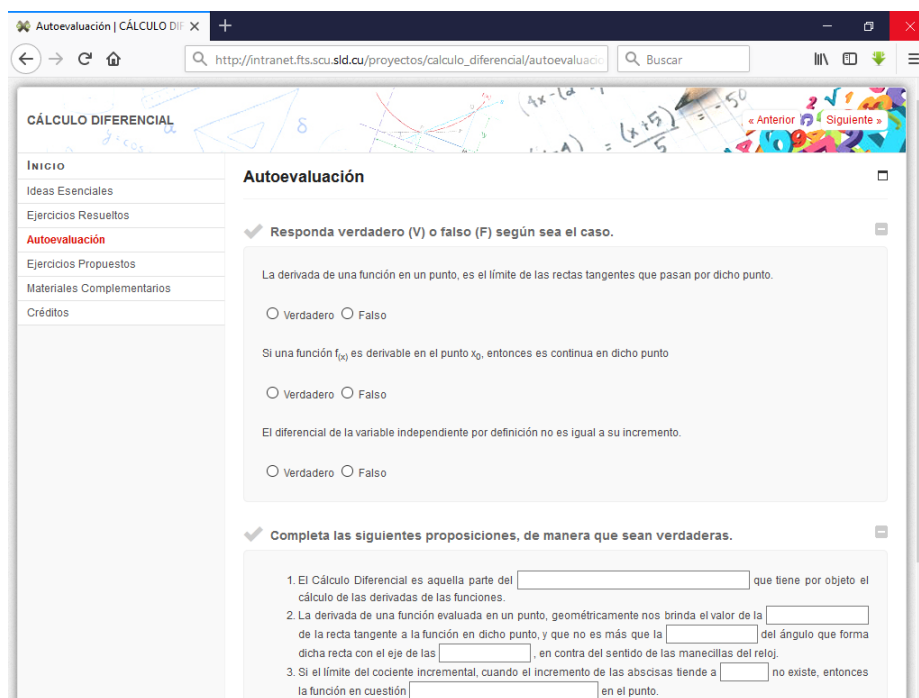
Autoevaluación | CÁLCULO DIF ×  +

http://intranet.fts.scu.sld.cu/proyectos/calculo_diferencial/autoevaluacio

Buscar

CÁLCULO DIFERENCIAL

« Anterior  Siguiente »

INICIO
Ideas Esenciales
Ejercicios Resueltos
Autoevaluación
Ejercicios Propuestos
Materiales Complementarios
Créditos

Autoevaluación

Responda verdadero (V) o falso (F) según sea el caso.

La derivada de una función en un punto, es el límite de las rectas tangentes que pasan por dicho punto.

Verdadero  Falso

Si una función $f_{(x)}$ es derivable en el punto $x_0$, entonces es continua en dicho punto

Verdadero  Falso

El diferencial de la variable independiente por definición no es igual a su incremento.

Verdadero  Falso

Completa las siguientes proposiciones, de manera que sean verdaderas.

1. El Cálculo Diferencial es aquella parte del [ ] que tiene por objeto el cálculo de las derivadas de las funciones.
2. La derivada de una función evaluada en un punto, geométricamente nos brinda el valor de la [ ] de la recta tangente a la función en dicho punto, y que no es más que la [ ] del ángulo que forma dicha recta con el eje de las [ ], en contra del sentido de las manecillas del reloj.
3. Si el límite del cociente incremental, cuando el incremento de las abscisas tiende a [ ] no existe, entonces la función en cuestión [ ] en el punto.